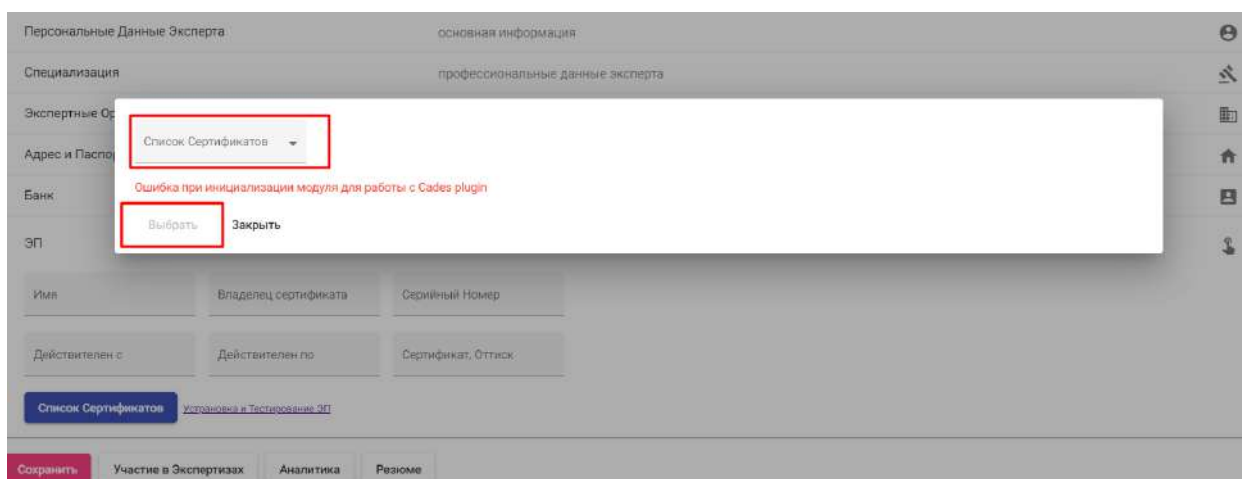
Персональные Данные Эксперта
основная информация

Специализация
профессиональные данные эксперта

Экспертные Ор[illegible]

Адрес и Паспо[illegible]

Банк

ЭП

Список Сертификатов

Ошибка при инициализации модуля для работы с Cades plugin

Выбрать
Закрыть

Имя
Владелец сертификата
Серийный Номер

Действителен с
Действителен по
Сертификат, Оттиск

Список Сертификатов
Установка и Тестирование ЭП

Сохранить
Участие в Экспертизах
Аналитика
Резюме